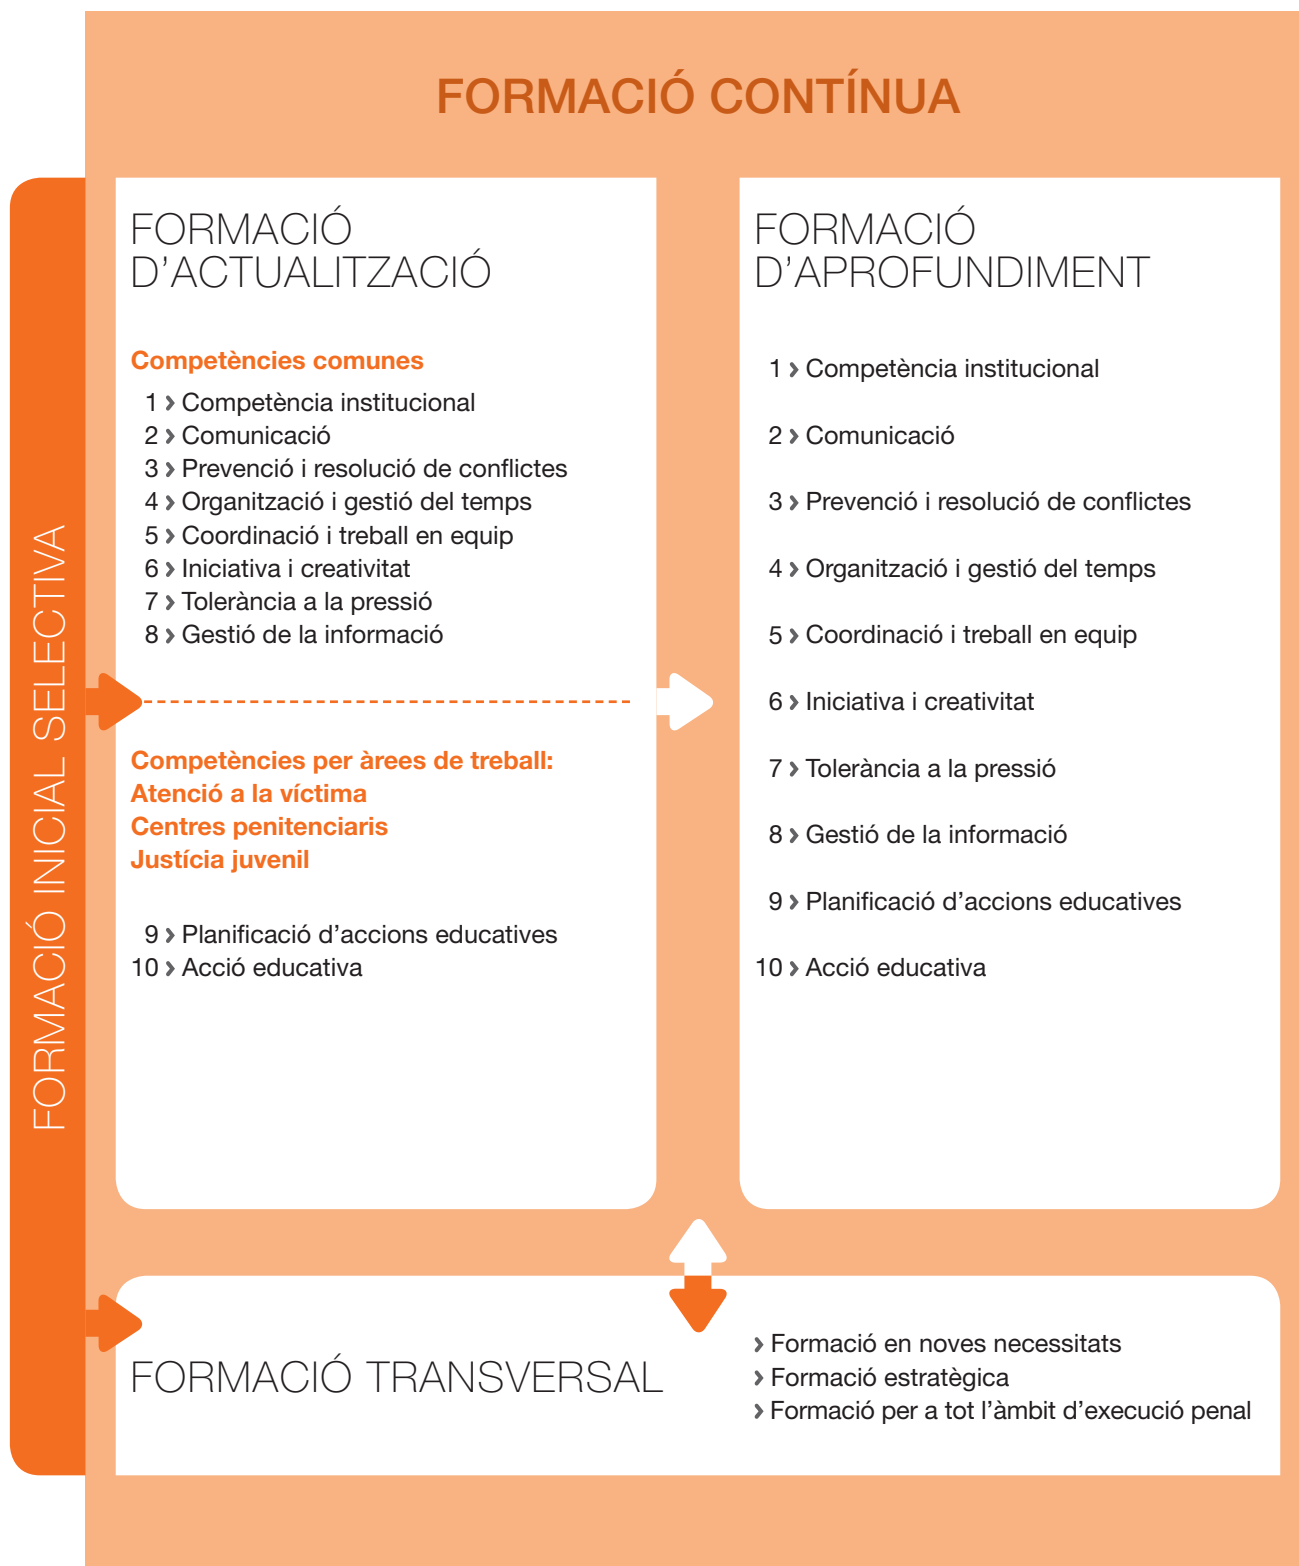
FORMACIÓ CONTÍNUA

FORMACIÓ INICIAL SELECTIVA

FORMACIÓ D'ACTUALITZACIÓ

Competències comunes
1 › Competència institucional
2 › Comunicació
3 › Prevenció i resolució de conflictes
4 › Organització i gestió del temps
5 › Coordinació i treball en equip
6 › Iniciativa i creativitat
7 › Tolerància a la pressió
8 › Gestió de la informació

Competències per àrees de treball:
Atenció a la víctima
Centres penitenciaris
Justícia juvenil

9 › Planificació d'accions educatives
10 › Acció educativa

FORMACIÓ D'APROFUNDIMENT

1 › Competència institucional
2 › Comunicació
3 › Prevenció i resolució de conflictes
4 › Organització i gestió del temps
5 › Coordinació i treball en equip
6 › Iniciativa i creativitat
7 › Tolerància a la pressió
8 › Gestió de la informació
9 › Planificació d'accions educatives
10 › Acció educativa

FORMACIÓ TRANSVERSAL

› Formació en noves necessitats
› Formació estratègica
› Formació per a tot l'àmbit d'execució penal